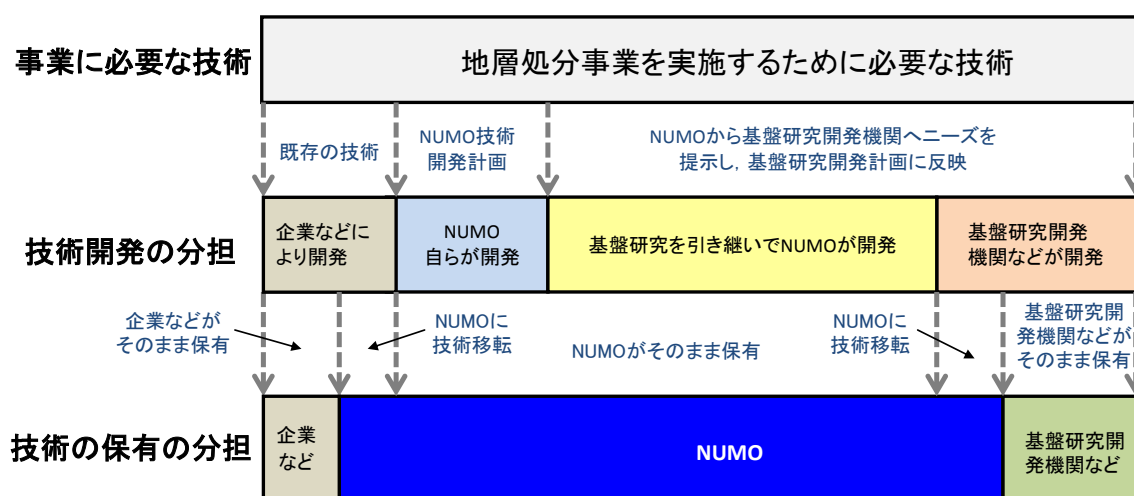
事業に必要な技術

地層処分事業を実施するために必要な技術

既存の技術

NUMO技術開発計画

NUMOから基盤研究開発機関へニーズを提示し，基盤研究開発計画に反映

技術開発の分担

企業などにより開発

NUMO自らが開発

基盤研究を引き継いでNUMOが開発

基盤研究開発機関などが開発

企業などがそのまま保有

NUMOに技術移転

NUMOがそのまま保有

NUMOに技術移転

基盤研究開発機関などがそのまま保有

技術の保有の分担

企業など

NUMO

基盤研究開発機関など